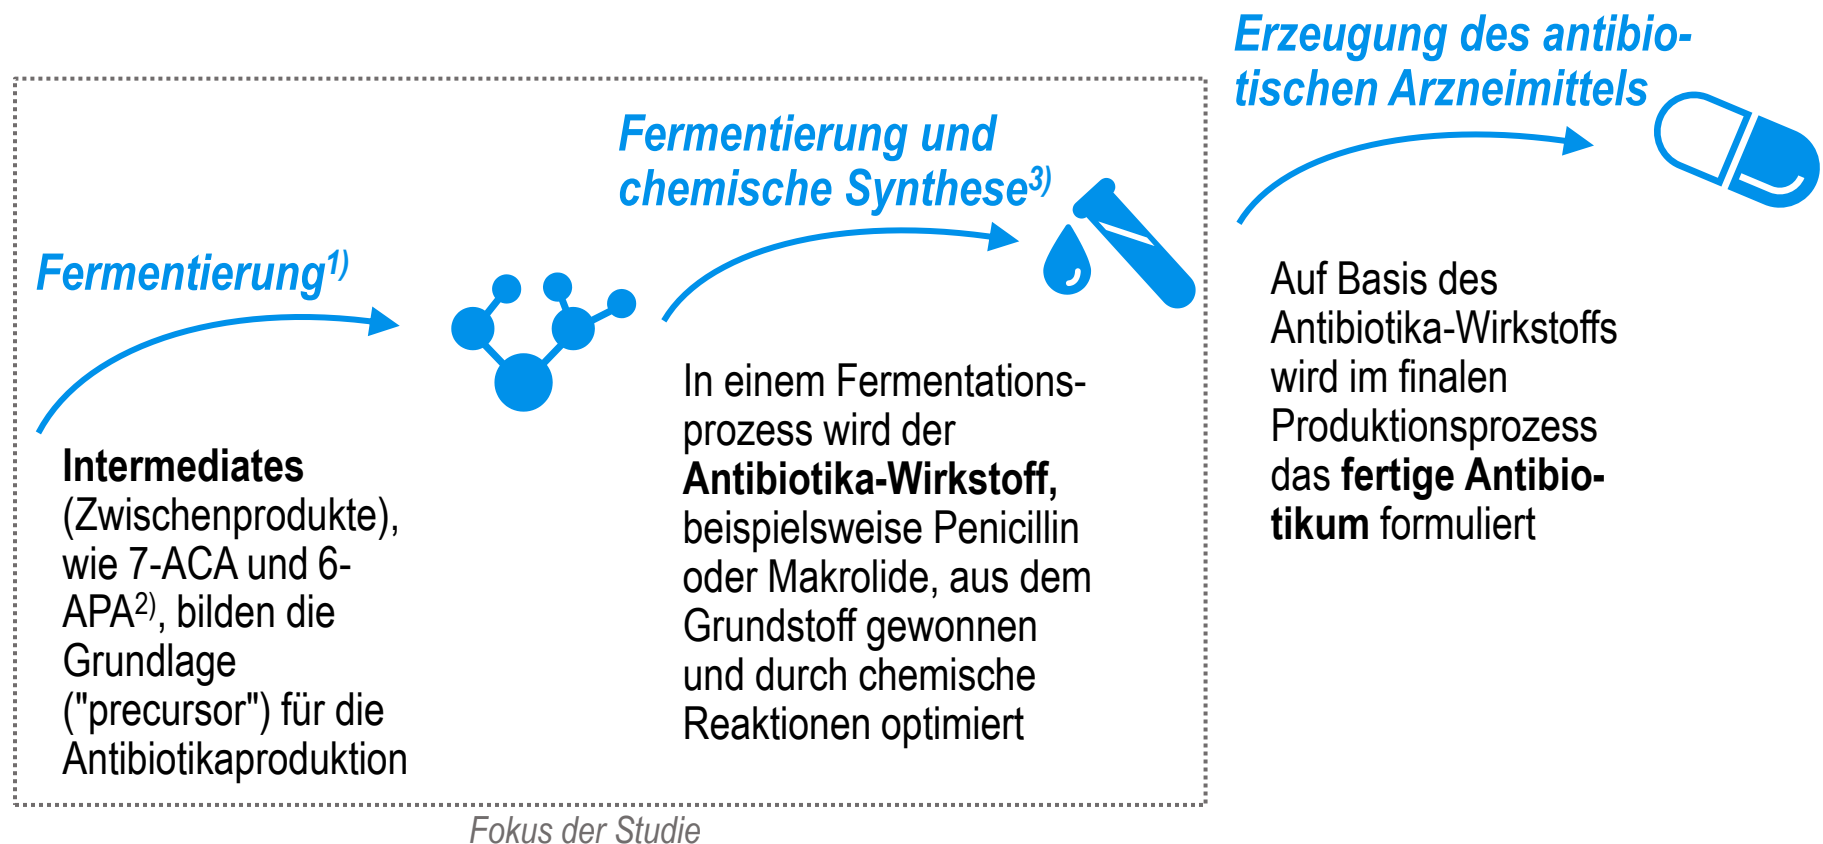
Erzeugung des antibiotischen Arzneimittels

Fermentierung und chemische Synthese$^{3)}$

Fermentierung$^{1)}$

Intermediates (Zwischenprodukte), wie 7-ACA und 6-APA$^{2)}$, bilden die Grundlage ("precursor") für die Antibiotikaproduktion

In einem Fermentationsprozess wird der Antibiotika-Wirkstoff, beispielsweise Penicillin oder Makrolide, aus dem Grundstoff gewonnen und durch chemische Reaktionen optimiert

Auf Basis des Antibiotika-Wirkstoffs wird im finalen Produktionsprozess das fertige Antibiotikum formuliert

Fokus der Studie